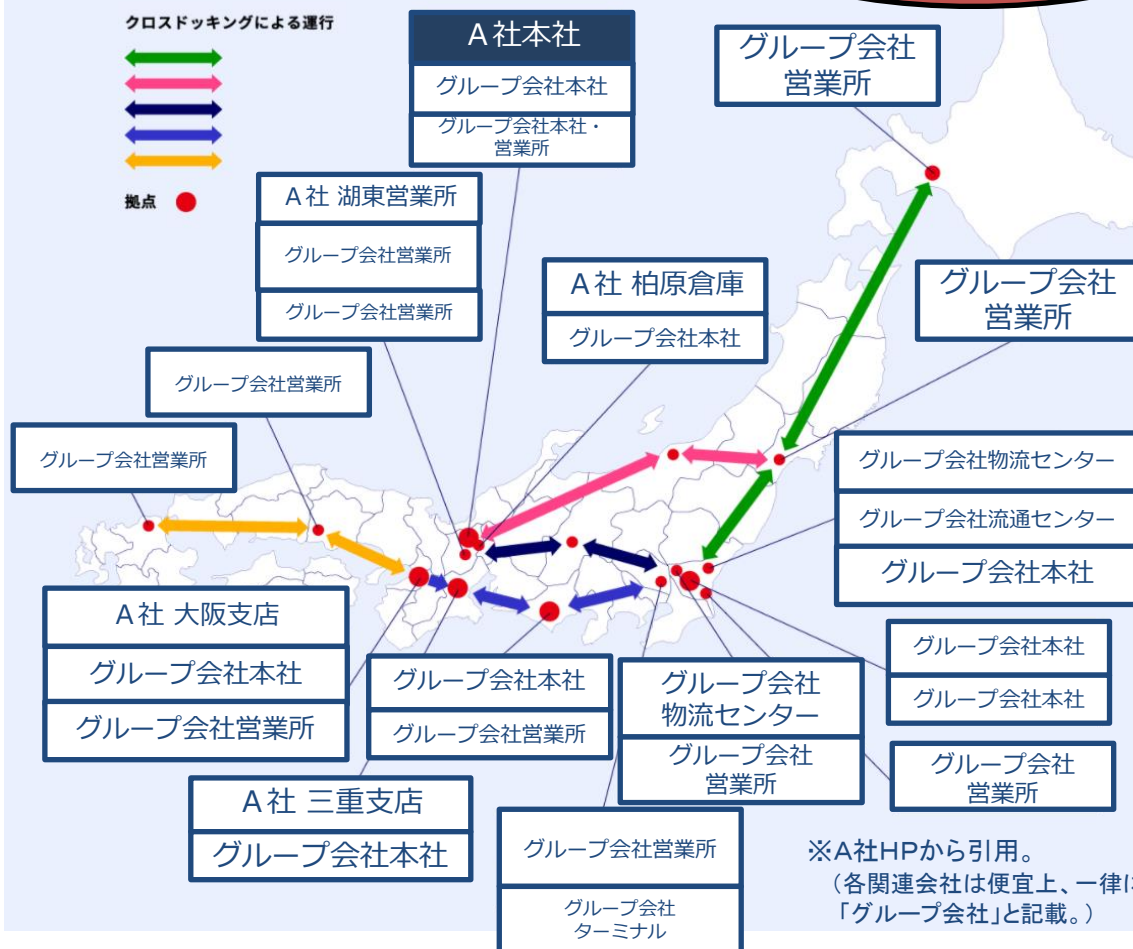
クロスドッキングによる運行

拠点

A社本社

グループ会社本社

グループ会社本社・営業所

グループ会社営業所

A社 湖東営業所

グループ会社営業所

グループ会社営業所

A社 柏原倉庫

グループ会社本社

グループ会社営業所

グループ会社営業所

グループ会社営業所

グループ会社物流センター

グループ会社流通センター

グループ会社本社

グループ会社営業所

A社 大阪支店

グループ会社本社

グループ会社営業所

グループ会社本社

グループ会社営業所

グループ会社物流センター

グループ会社営業所

グループ会社本社

グループ会社本社

グループ会社営業所

A社 三重支店

グループ会社本社

グループ会社営業所

グループ会社ターミナル

※A社HPから引用。
（各関連会社は便宜上、一律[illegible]
「グループ会社」と記載。）